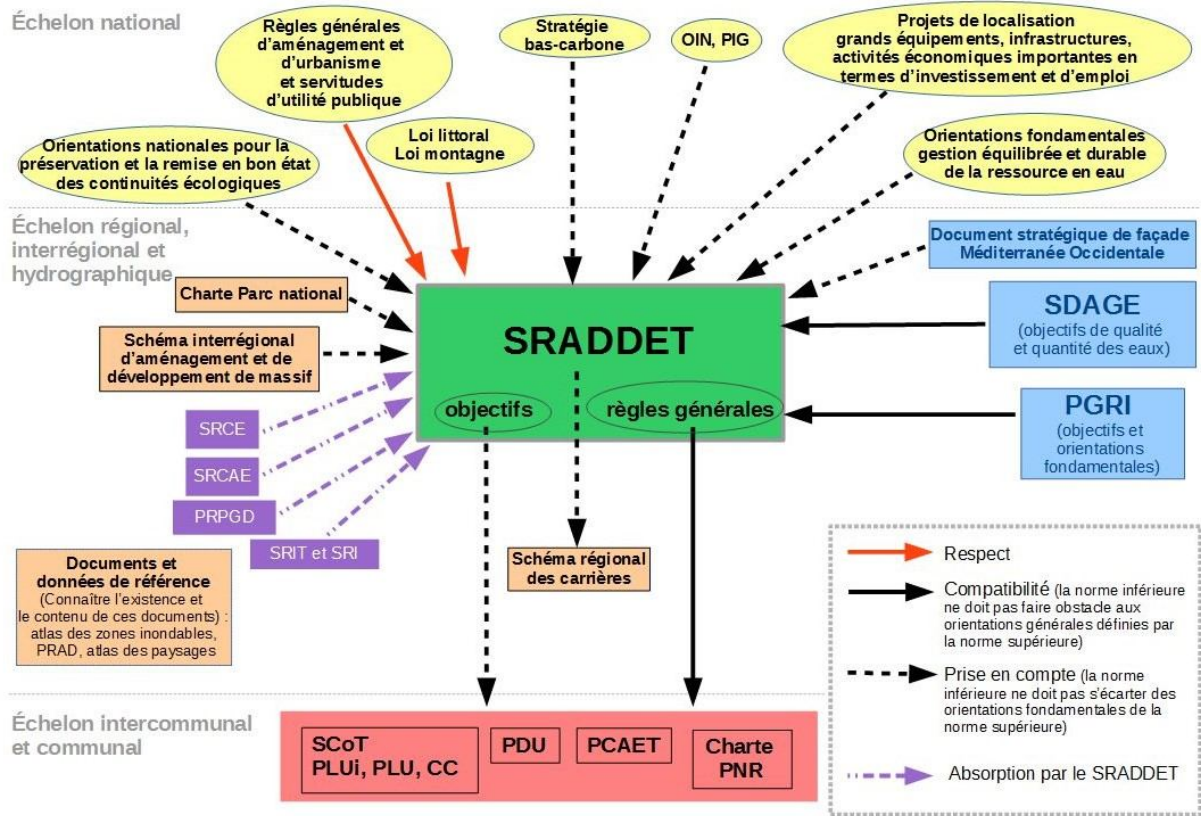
Échelon national

Règles générales d'aménagement et d'urbanisme et servitudes d'utilité publique

Stratégie bas-carbone

OIN, PIG

Projets de localisation grands équipements, infrastructures, activités économiques importantes en termes d'investissement et d'emploi

Orientations nationales pour la préservation et la remise en bon état des continuités écologiques

Loi littoral Loi montagne

Orientations fondamentales gestion équilibrée et durable de la ressource en eau

Échelon régional, interrégional et hydrographique

Document stratégique de façade Méditerranée Occidentale

Charte Parc national

SRADDET

SDAGE (objectifs de qualité et quantité des eaux)

Schéma interrégional d'aménagement et de développement de massif

objectifs

règles générales

PGRI (objectifs et orientations fondamentales)

SRCE

SRCAE

PRPGD

SRIT et SRI

Documents et données de référence (Connaître l'existence et le contenu de ces documents) : atlas des zones inondables, PRAD, atlas des paysages

Schéma régional des carrières

Respect

Compatibilité (la norme inférieure ne doit pas faire obstacle aux orientations générales définies par la norme supérieure)

Prise en compte (la norme inférieure ne doit pas s'écarter des orientations fondamentales de la norme supérieure)

Absorption par le SRADDET

Échelon intercommunal et communal

SCoT PLUi, PLU, CC

PDU

PCAET

Charte PNR